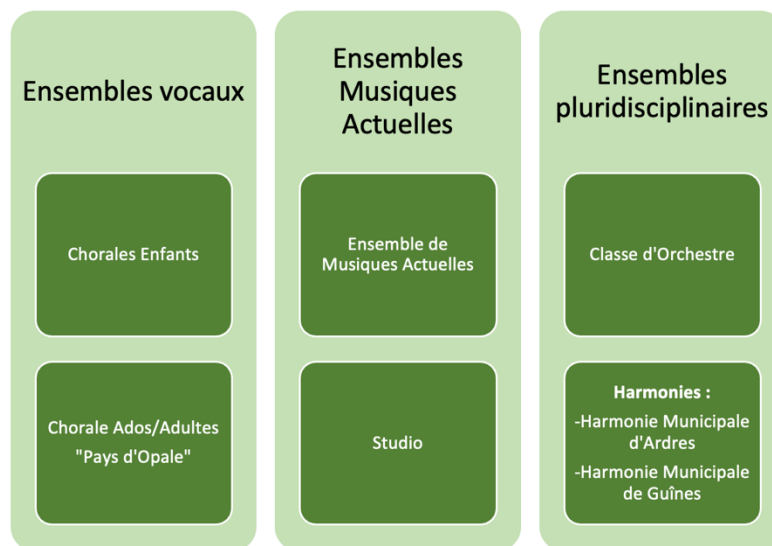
Ensembles vocaux

Chorales Enfants

Chorale Ados/Adultes "Pays d'Opale"

Ensembles Musiques Actuelles

Ensemble de Musiques Actuelles

Studio

Ensembles pluridisciplinaires

Classe d'Orchestre

Harmonies :

-Harmonie Municipale d'Ardres

-Harmonie Municipale de Guînes